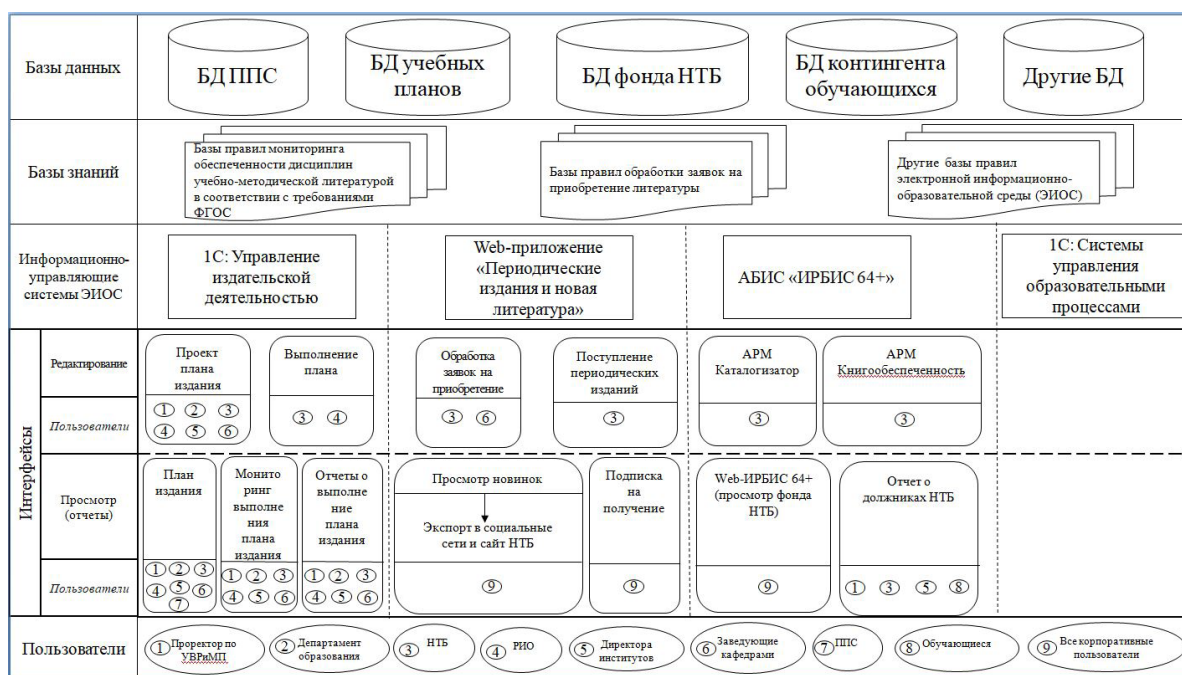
Базы данных

БД ППС

БД учебных планов

БД фонда НТБ

БД контингента обучающихся

Другие БД

Базы знаний

Базы правил мониторинга обеспеченности дисциплин учебно-методической литературой в соответствии с требованиями ФГОС

Базы правил обработки заявок на приобретение литературы

Другие базы правил электронной информационно-образовательной среды (ЭИОС)

Информационно-управляющие системы ЭИОС

1С: Управление издательской деятельностью

Web-приложение «Периодические издания и новая литература»

АБИС «ИРБИС 64+»

1С: Системы управления образовательными процессами

Интерфейсы

Редактирование

Пользователи

Проект плана издания

① ② ③ ④ ⑤ ⑥

Выполнение плана

③ ④

Обработка заявок на приобретение

③ ⑥

Поступление периодических изданий

③

АРМ Каталогизатор

③

АРМ Книгообеспеченность

③

Просмотр (отчеты)

Пользователи

План издания

① ② ③ ④ ⑤ ⑥ ⑦

Мониторинг выполнения плана издания

① ② ③ ④ ⑤ ⑥

Отчеты о выполнение плана издания

① ② ③ ④ ⑤ ⑥

Просмотр новинок

Экспорт в социальные сети и сайт НТБ

⑨

Подписка на получение

⑨

Web-ИРБИС 64+ (просмотр фонда НТБ)

⑨

Отчет о должниках НТБ

① ③ ⑤ ⑧

Пользователи

① Проректор по УВРиМП

② Департамент образования

③ НТБ

④ РИО

⑤ Директора институтов

⑥ Заведующие кафедрами

⑦ ППС

⑧ Обучающиеся

⑨ Все корпоративные пользователи